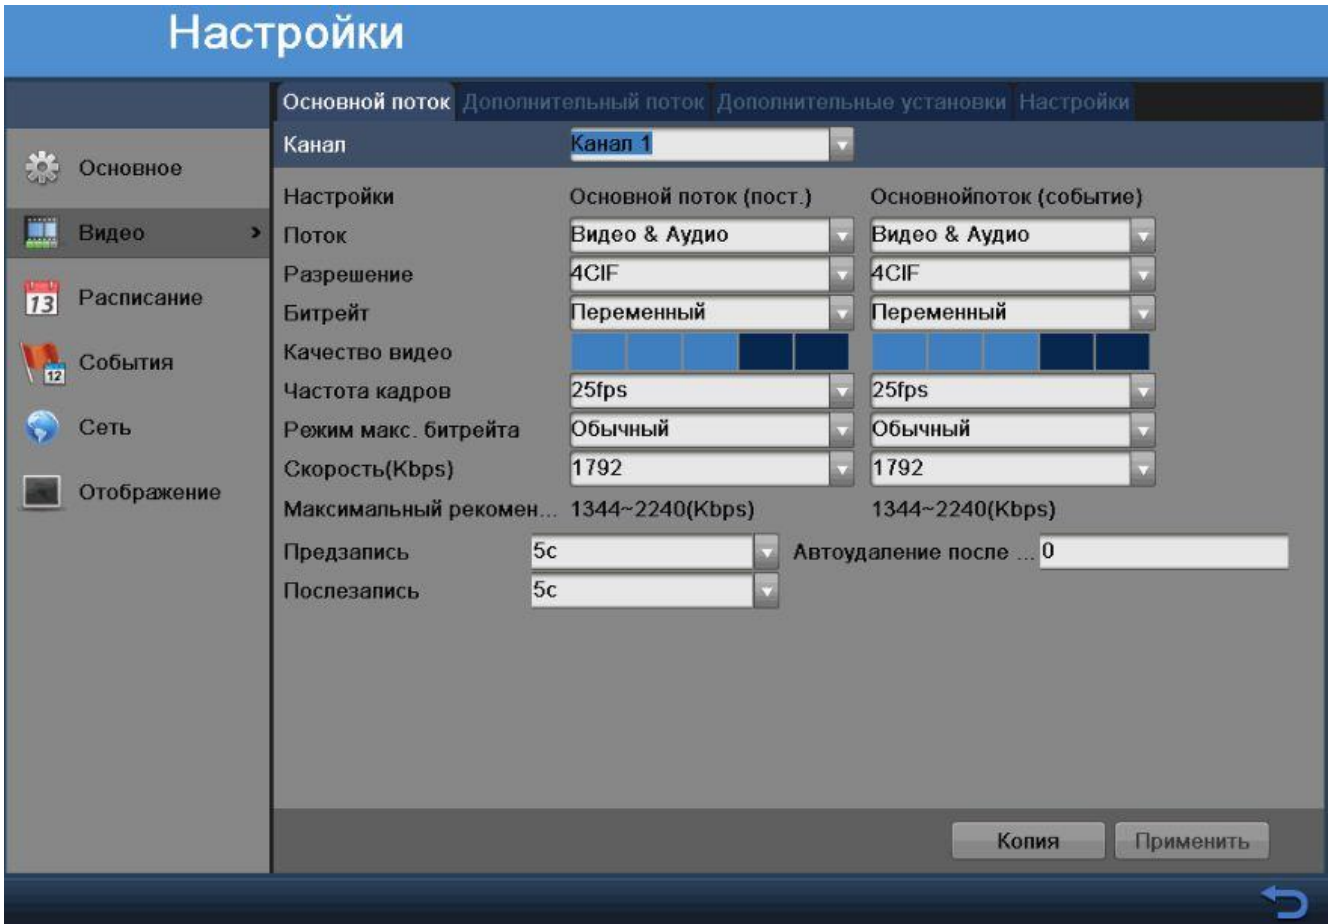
Настройки

Основной поток Дополнительный поток Дополнительные установки Настройки

Основное
Видео
13 Расписание
12 События
Сеть
Отображение

| | | |
|---|---|---|
| Канал | Канал 1 | |
| Настройки | Основной поток (пост.) | Основнойпоток (событие) |
| Поток | Видео & Аудио | Видео & Аудио |
| Разрешение | 4CIF | 4CIF |
| Битрейт | Переменный | Переменный |
| Качество видео | | |
| Частота кадров | 25fps | 25fps |
| Режим макс. битрейта | Обычный | Обычный |
| Скорость(Kbps) | 1792 | 1792 |
| Максимальный рекомен... | 1344~2240(Kbps) | 1344~2240(Kbps) |

Предзапись 5c
Автоудаление после ... 0
Послезапись 5c

Копия
Применить